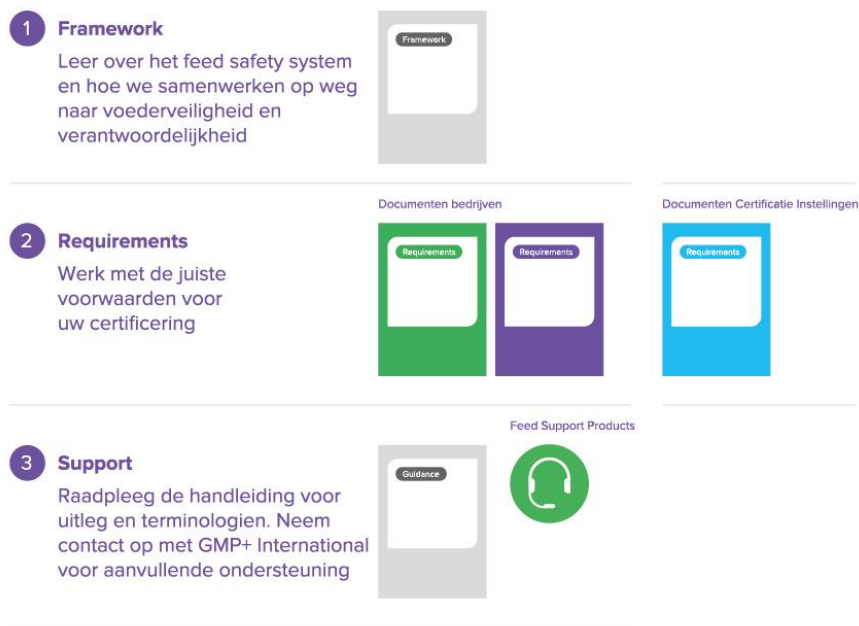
1 Framework
Leer over het feed safety system en hoe we samenwerken op weg naar voederveiligheid en verantwoordelijkheid

Framework

Documenten bedrijven

Documenten Certificatie Instellingen

2 Requirements
Werk met de juiste voorwaarden voor uw certificering

Requirements

Requirements

Requirements

Feed Support Products

3 Support
Raadpleeg de handleiding voor uitleg en terminologien. Neem contact op met GMP+ International voor aanvullende ondersteuning

Guidance